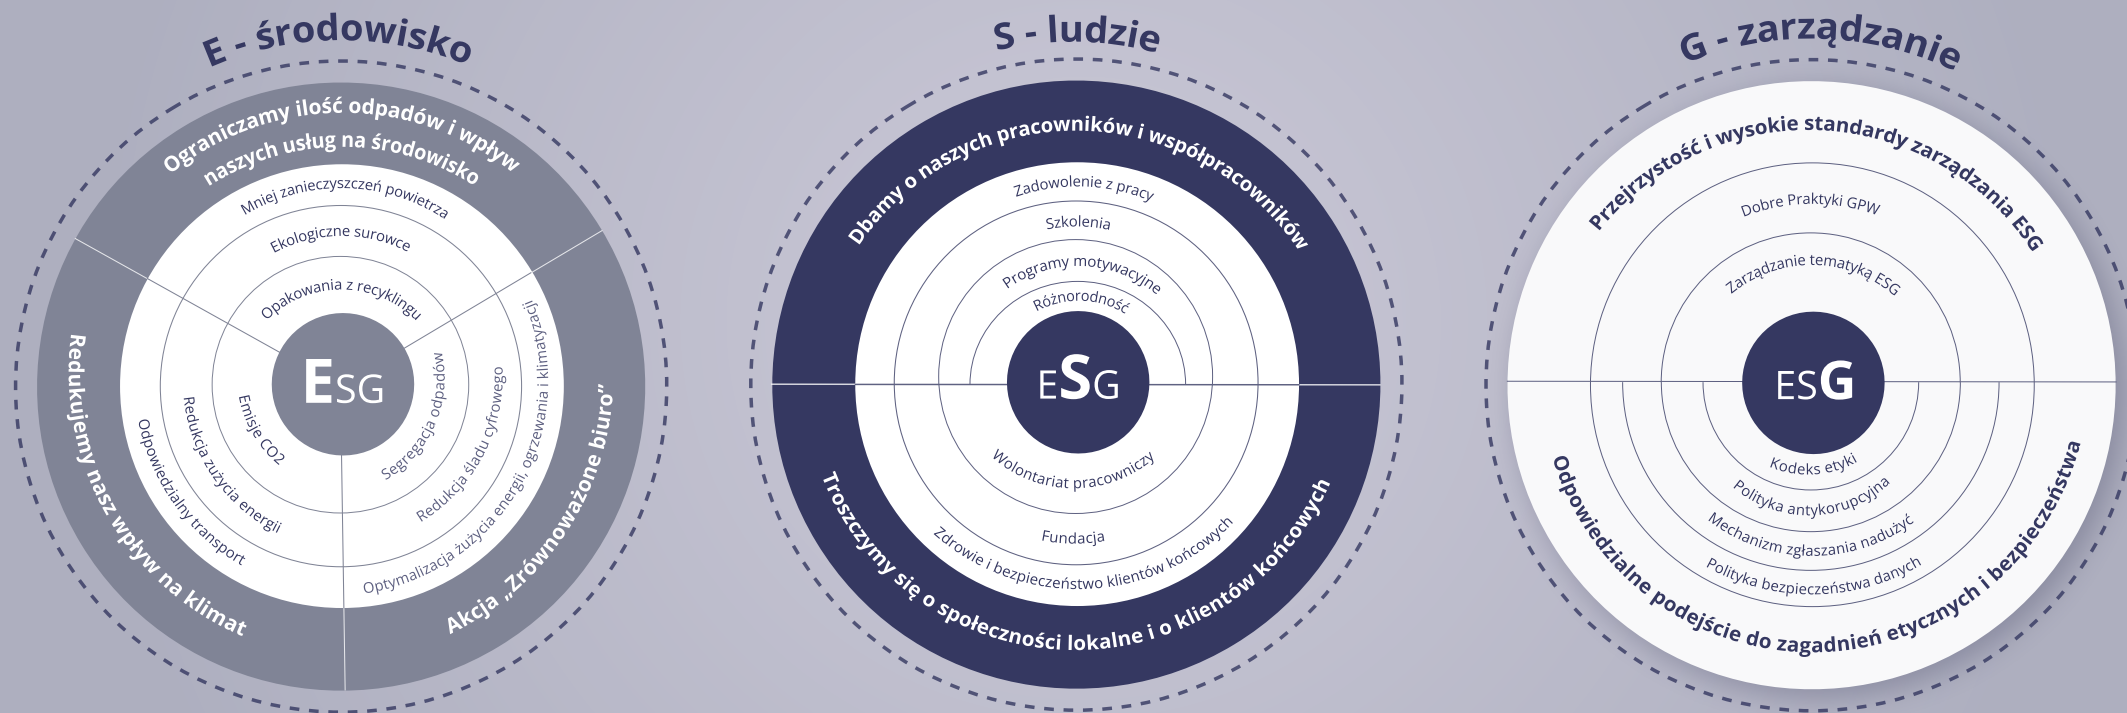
E - środowisko

Ograniczamy ilość odpadów i wpływ naszych usług na środowisko

Mniej zanieczyszczeń powietrza

Ekologiczne surowce

Opakowania z recyklingu

ESG

Redukujemy nasz wpływ na klimat

Odpowiedzialny transport

Redukcja zużycia energii

Emisje CO2

Akcja „Zrównoważone biuro”

Optymalizacja zużycia energii, ogrzewania i klimatyzacji

Redukcja śladu cyfrowego

Segregacja odpadów

S - ludzie

Dbamy o naszych pracowników i współpracowników

Zadowolenie z pracy

Szkolenia

Programy motywacyjne

Różnorodność

ESG

Wolontariat pracowniczy

Fundacja

Zdrowie i bezpieczeństwo klientów końcowych

Troszczymy się o społeczności lokalne i o klientów końcowych

G - zarządzanie

Przejrzystość i wysokie standardy zarządzania ESG

Dobre Praktyki GPW

Zarządzanie tematyką ESG

ESG

Kodeks etyki

Polityka antykorupcyjna

Mechanizm zgłaszania nadużyć

Polityka bezpieczeństwa danych

Odpowiedzialne podejście do zagadnień etycznych i bezpieczeństwa